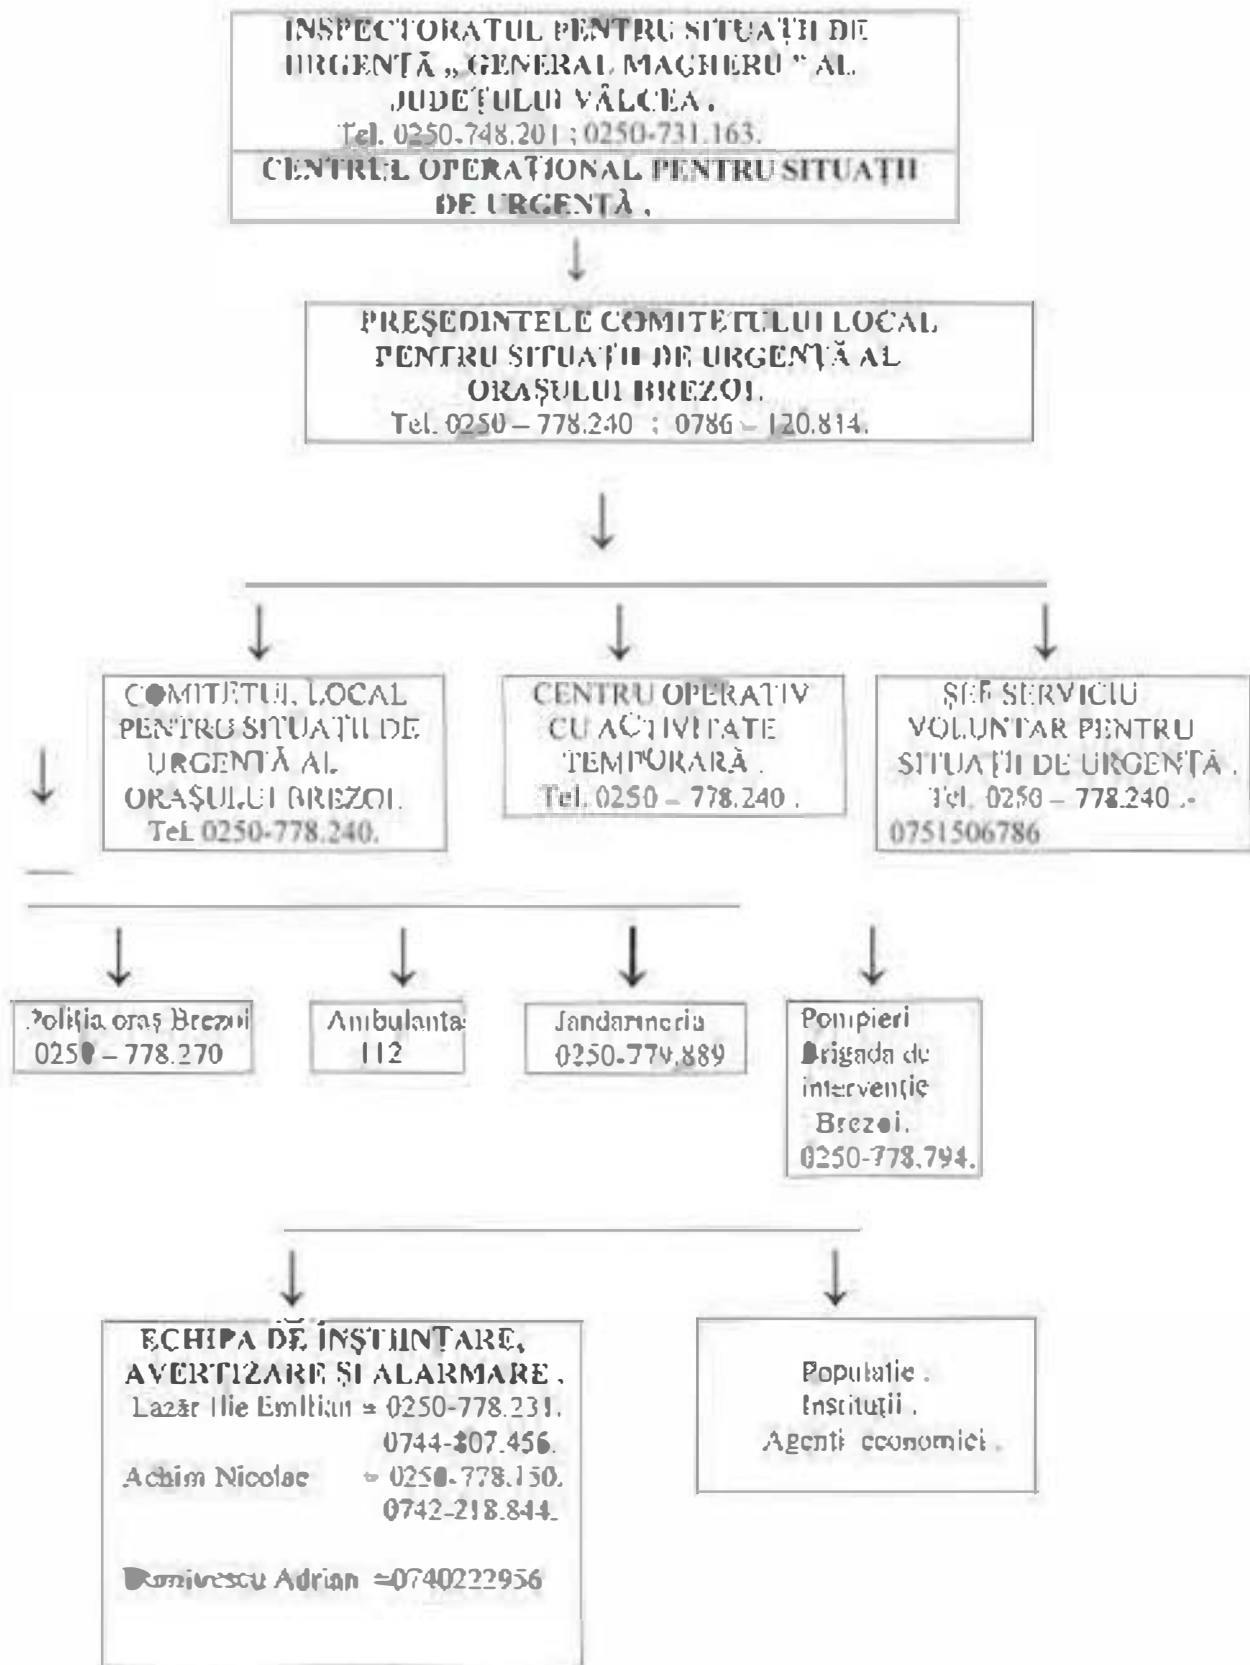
INSPECTORATUL PENTRU SITUAȚII DE URGENȚĂ „GENERAL MAGHERU " AL JUDEȚULUI VÂLCEA .
Tel. 0250-748.201 ; 0250-731.163.

CENTRUL OPERAȚIONAL PENTRU SITUAȚII DE URGENȚĂ .

PREȘEDINTELE COMITETULUI LOCAL PENTRU SITUAȚII DE URGENȚĂ AL ORAȘULUI BREZOI.
Tel. 0250 – 778.240 ; 0786 – 120.814.

COMITETUL LOCAL PENTRU SITUAȚII DE URGENȚĂ AL ORAȘULUI BREZOI.
Tel. 0250-778.240.

CENTRU OPERATIV CU ACTIVITATE TEMPORARĂ .
Tel. 0250 – 778.240 .

ȘEF SERVICIU VOLUNTAR PENTRU SITUAȚII DE URGENȚĂ .
Tel. 0250 – 778.240 .- 0751506786

Poliția oraș Brezoi
0250 – 778.270

Ambulanța
112

Jandarmeria
0250-779.889

Pompieri
Brigada de intervenție Brezoi.
0250-778.794.

ECHIPA DE ÎNȘTIINȚARE, AVERTIZARE ȘI ALARMARE .
Lazăr Ilie Emilian = 0250-778.231.
0744-807.456.
Achim Nicolae = 0250-778.150.
0742-218.844.

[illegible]mnivescu Adrian =0740222956

Populație .
Instituții .
Agenți economici .